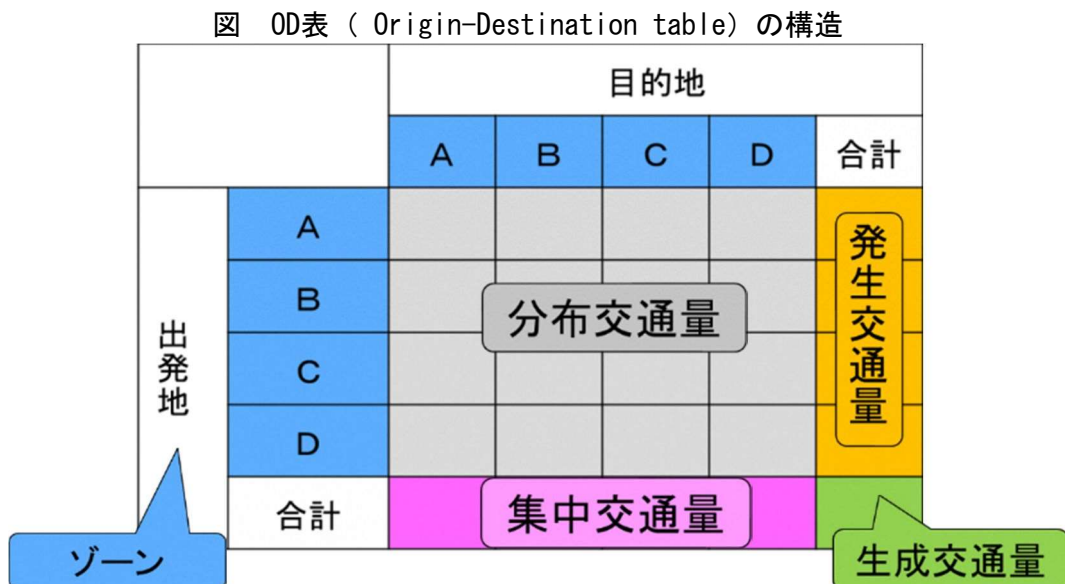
図　OD表（ Origin-Destination table）の構造

|  |  | 目的地 |  |  |  |  |
|---|---|---|---|---|---|---|
|  |  | A | B | C | D | 合計 |
| 出発地 | A | 分布交通量 |  |  |  | 発生交通量 |
|  | B |  |  |  |  |  |
|  | C |  |  |  |  |  |
|  | D |  |  |  |  |  |
|  | 合計 | 集中交通量 |  |  |  | 生成交通量 |

ゾーン